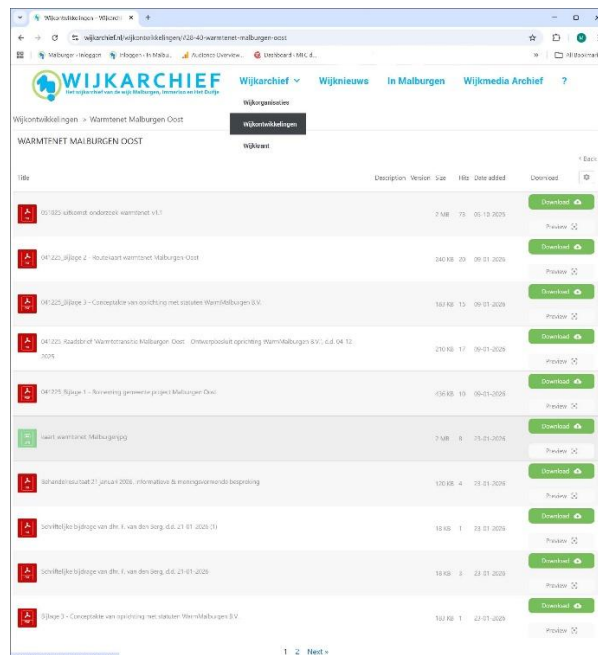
Wijkontwikkelingen - Wijkarchi ×   +

wijkarchief.nl/wijkontwikkelingen/228-40-warmtenet-malburgen-oost

Malburgen - Inloggen   Inloggen - In Malbu...   Audience Overview...   Dashboard - MRC d...   All Bookmarks

WIJKARCHIEF
Het wijkarchief van de wijk Malburgen, Immerloo en het Duifje

Wijkarchief ∨   Wijknieuws   In Malburgen   Wijkmedia Archief   ?

Wijkorganisaties
Wijkontwikkelingen
Wijkkrant

Wijkontwikkelingen » Warmtenet Malburgen Oost

WARMTENET MALBURGEN OOST

« Back

| Title | Description | Version | Size | Hits | Date added | Download |
|---|---|---|---|---|---|---|
| 051023 uitkomst onderzoek warmtenet v1.1 | | | 2 MB | 73 | 05-12-2025 | Download Preview |
| 041225_Bijlage 2 - Routekaart warmtenet Malburgen-Oost | | | 340 KB | 20 | 09-01-2026 | Download Preview |
| 041225_Bijlage 3 - Conceptakte van oprichting met statuten WarmMalburgen B.V. | | | 160 KB | 15 | 09-01-2026 | Download Preview |
| 041225 Raadsbrief Warmtetransitie Malburgen Oost - Ontwerpbesluit oprichting WarmMalburgen B.V., d.d. 04 12 2025 | | | 210 KB | 17 | 09-01-2026 | Download Preview |
| 041225 Bijlage 1 - Bemensing gewenste project Malburgen Oost | | | 456 KB | 10 | 09-01-2026 | Download Preview |
| kaart warmtenet Malburgen.jpg | | | 2 MB | 8 | 23-01-2026 | Download Preview |
| Behandelresultaat 21 januari 2026, informatieve & meningsvormende bespreking | | | 120 KB | 4 | 23-01-2026 | Download Preview |
| Schriftelijke bijdrage van dhr. E. van den Berg, d.d. 21-01-2026 (1) | | | 18 KB | 1 | 23-01-2026 | Download Preview |
| Schriftelijke bijdrage van dhr. E. van den Berg, d.d. 21-01-2026 | | | 18 KB | 3 | 23-01-2026 | Download Preview |
| Bijlage 3 - Conceptakte van oprichting met statuten WarmMalburgen B.V. | | | 160 KB | 1 | 23-01-2026 | Download Preview |

1 2 Next »